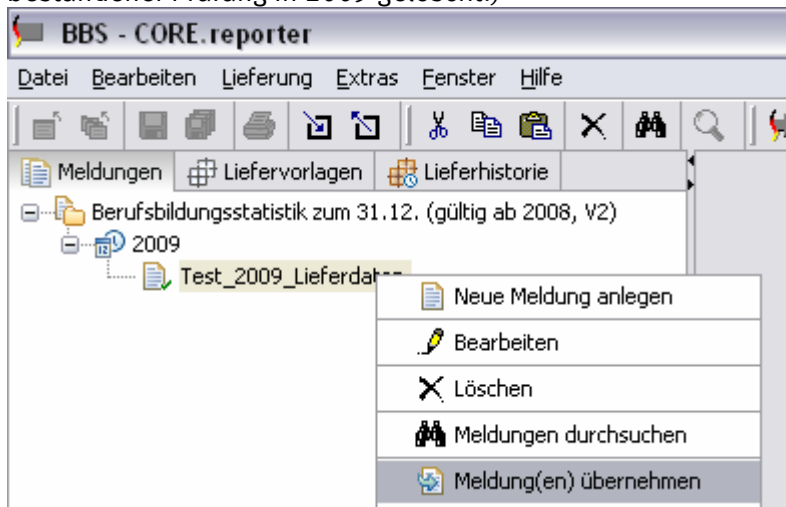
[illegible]

BBS - CORE.reporter

Datei Bearbeiten Lieferung Extras Fenster Hilfe

Meldungen Liefervorlagen Lieferhistorie

Berufsbildungsstatistik zum 31.12. (gültig ab 2008, V2)

2009

Test_2009_Lieferdat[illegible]

Neue Meldung anlegen

Bearbeiten

Löschen

Meldungen durchsuchen

Meldung(en) übernehmen